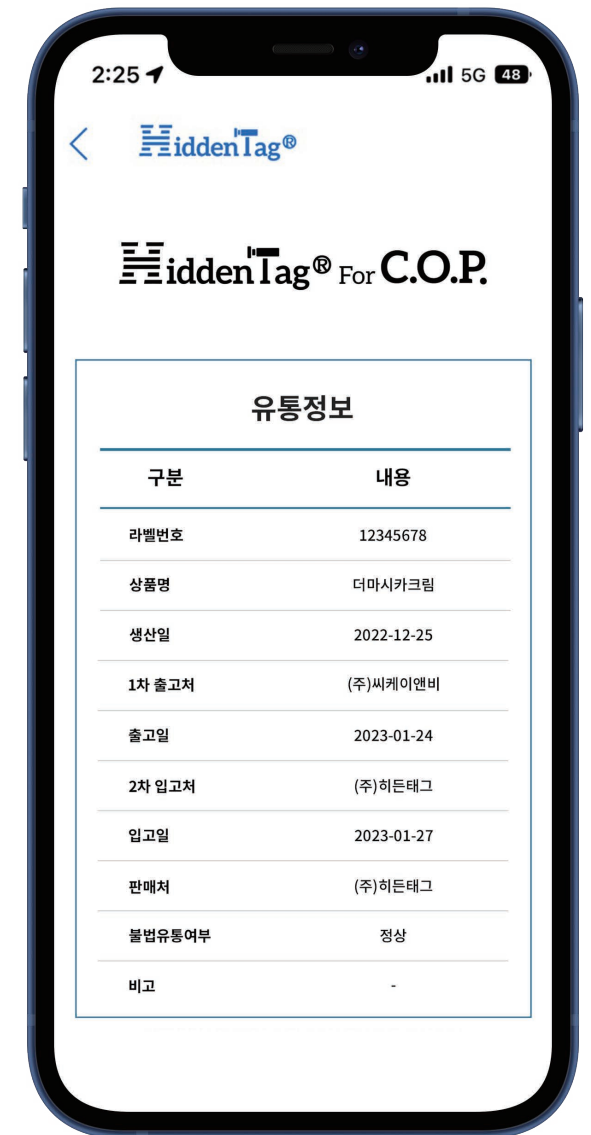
2:25 5G 48

HiddenTag®

HiddenTag® For C.O.P.

유통정보

| 구분 | 내용 |
|---|---|
| 라벨번호 | 12345678 |
| 상품명 | 더마시카크림 |
| 생산일 | 2022-12-25 |
| 1차 출고처 | (주)씨케이앤비 |
| 출고일 | 2023-01-24 |
| 2차 입고처 | (주)히든태그 |
| 입고일 | 2023-01-27 |
| 판매처 | (주)히든태그 |
| 불법유통여부 | 정상 |
| 비고 | - |